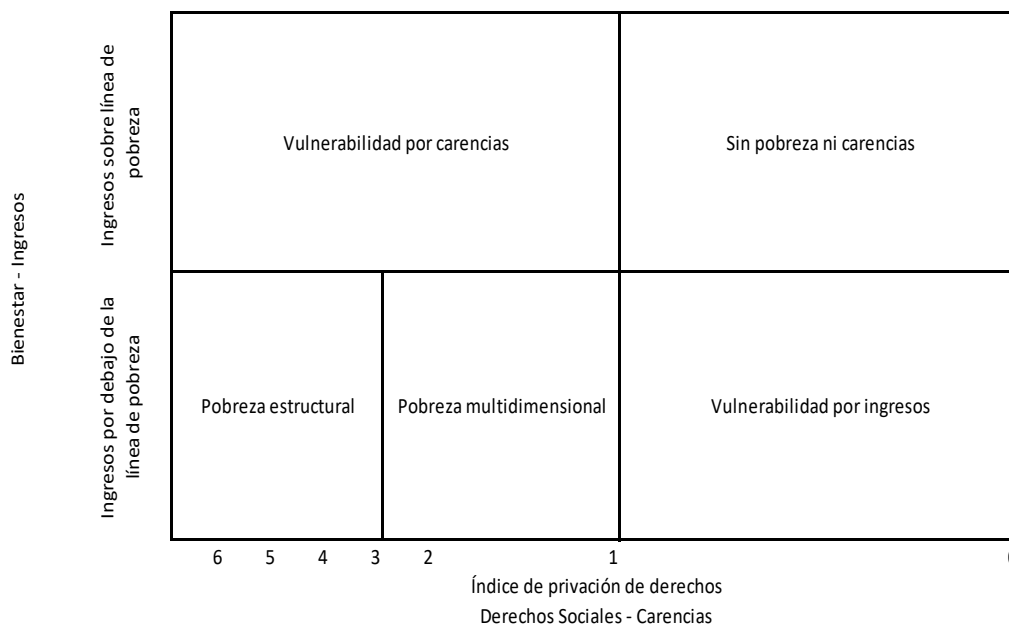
Bienestar - Ingresos

Ingresos sobre línea de pobreza

Vulnerabilidad por carencias

Sin pobreza ni carencias

Ingresos por debajo de la línea de pobreza

Pobreza estructural

Pobreza multidimensional

Vulnerabilidad por ingresos

6 5 4 3 2 1 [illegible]

Índice de privación de derechos

Derechos Sociales - Carencias